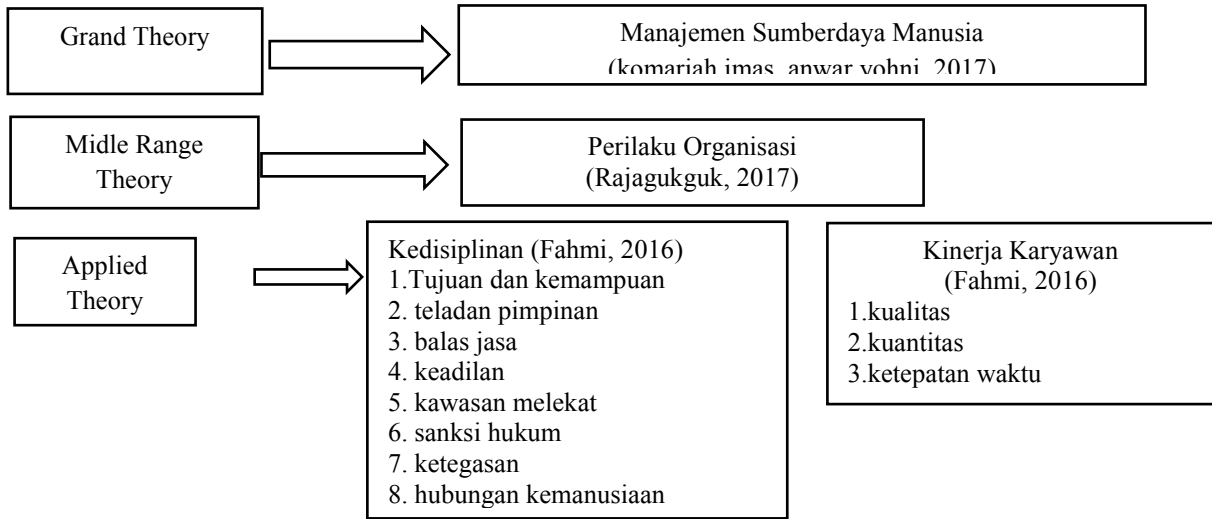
Grand Theory

Manajemen Sumberdaya Manusia (komariah imas, anwar yohni, 2017)

Midle Range Theory

Perilaku Organisasi (Rajagukguk, 2017)

Applied Theory

Kedisiplinan (Fahmi, 2016)
1.Tujuan dan kemampuan
2. teladan pimpinan
3. balas jasa
4. keadilan
5. kawasan melekat
6. sanksi hukum
7. ketegasan
8. hubungan kemanusiaan

Kinerja Karyawan (Fahmi, 2016)
1.kualitas
2.kuantitas
3.ketepatan waktu